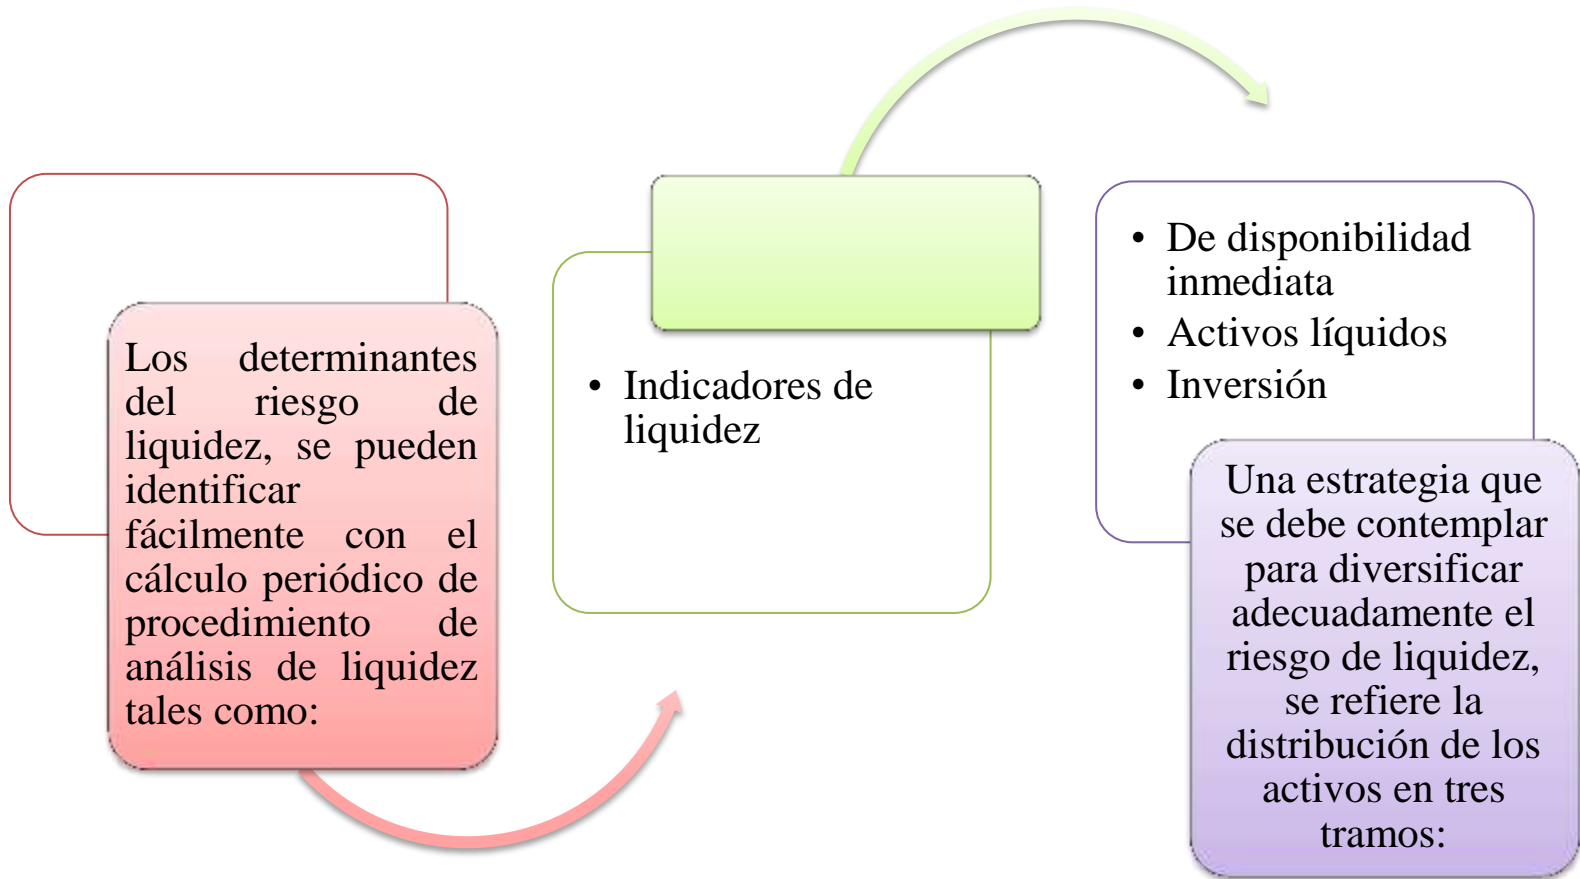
Los determinantes del riesgo de liquidez, se pueden identificar fácilmente con el cálculo periódico de procedimiento de análisis de liquidez tales como:

• Indicadores de liquidez

• De disponibilidad inmediata
• Activos líquidos
• Inversión

Una estrategia que se debe contemplar para diversificar adecuadamente el riesgo de liquidez, se refiere la distribución de los activos en tres tramos: